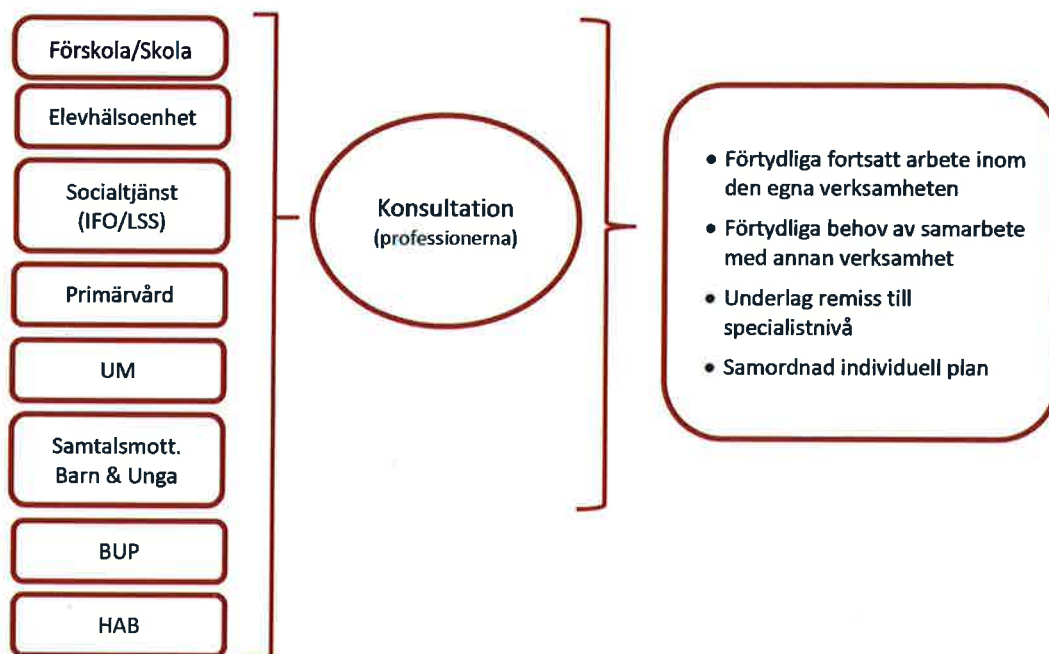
Förskola/Skola

Elevhälsoenhet

Socialtjänst (IFO/LSS)

Primärvård

UM

Samtalsmott. Barn & Unga

BUP

HAB

Konsultation (professionerna)

- Förtydliga fortsatt arbete inom den egna verksamheten
- Förtydliga behov av samarbete med annan verksamhet
- Underlag remiss till specialistnivå
- Samordnad individuell plan